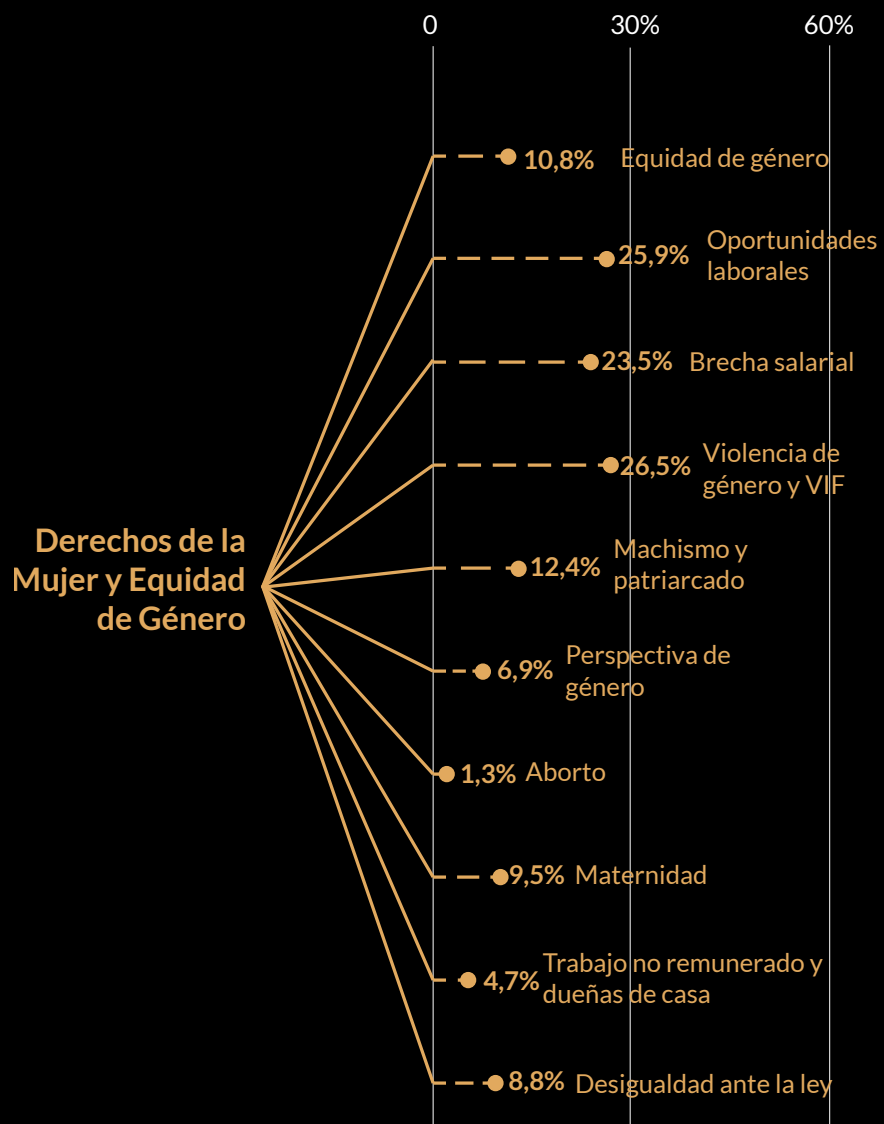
0 30% 60%

Derechos de la Mujer y Equidad de Género

10,8% Equidad de género

25,9% Oportunidades laborales

23,5% Brecha salarial

26,5% Violencia de género y VIF

12,4% Machismo y patriarcado

6,9% Perspectiva de género

1,3% Aborto

9,5% Maternidad

4,7% Trabajo no remunerado y dueñas de casa

8,8% Desigualdad ante la ley